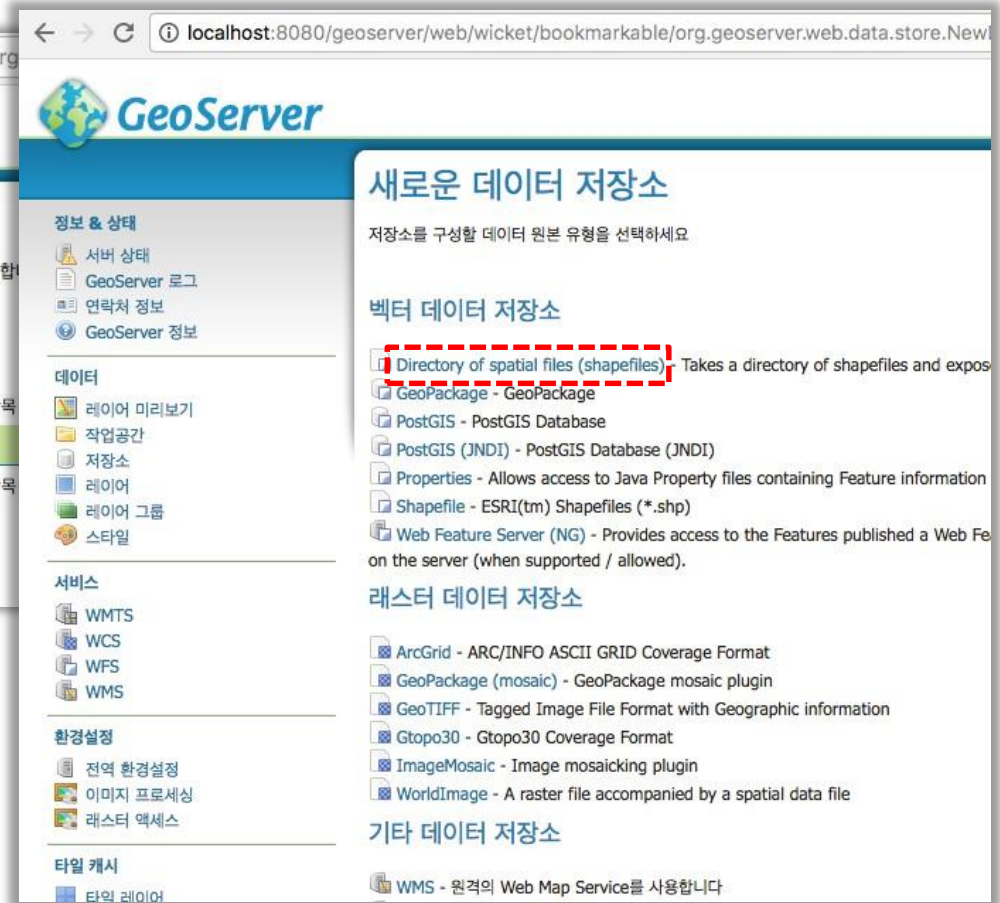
localhost:8080/geoserver/web/wicket/bookmarkable/org.geoserver.web.data.store.NewD

rg

GeoServer

정보 & 상태
서버 상태
GeoServer 로그
연락처 정보
GeoServer 정보

데이터
레이어 미리보기
작업공간
저장소
레이어
레이어 그룹
스타일

서비스
WMTS
WCS
WFS
WMS

환경설정
전역 환경설정
이미지 프로세싱
래스터 액세스

타일 캐시
타일 레이어

합
목
목

새로운 데이터 저장소

저장소를 구성할 데이터 원본 유형을 선택하세요

벡터 데이터 저장소

Directory of spatial files (shapefiles) - Takes a directory of shapefiles and expos
GeoPackage - GeoPackage
PostGIS - PostGIS Database
PostGIS (JNDI) - PostGIS Database (JNDI)
Properties - Allows access to Java Property files containing Feature information
Shapefile - ESRI(tm) Shapefiles (*.shp)
Web Feature Server (NG) - Provides access to the Features published a Web Fe on the server (when supported / allowed).

래스터 데이터 저장소

ArcGrid - ARC/INFO ASCII GRID Coverage Format
GeoPackage (mosaic) - GeoPackage mosaic plugin
GeoTIFF - Tagged Image File Format with Geographic information
Gtopo30 - Gtopo30 Coverage Format
ImageMosaic - Image mosaicking plugin
WorldImage - A raster file accompanied by a spatial data file

기타 데이터 저장소

WMS - 원격의 Web Map Service를 사용합니다